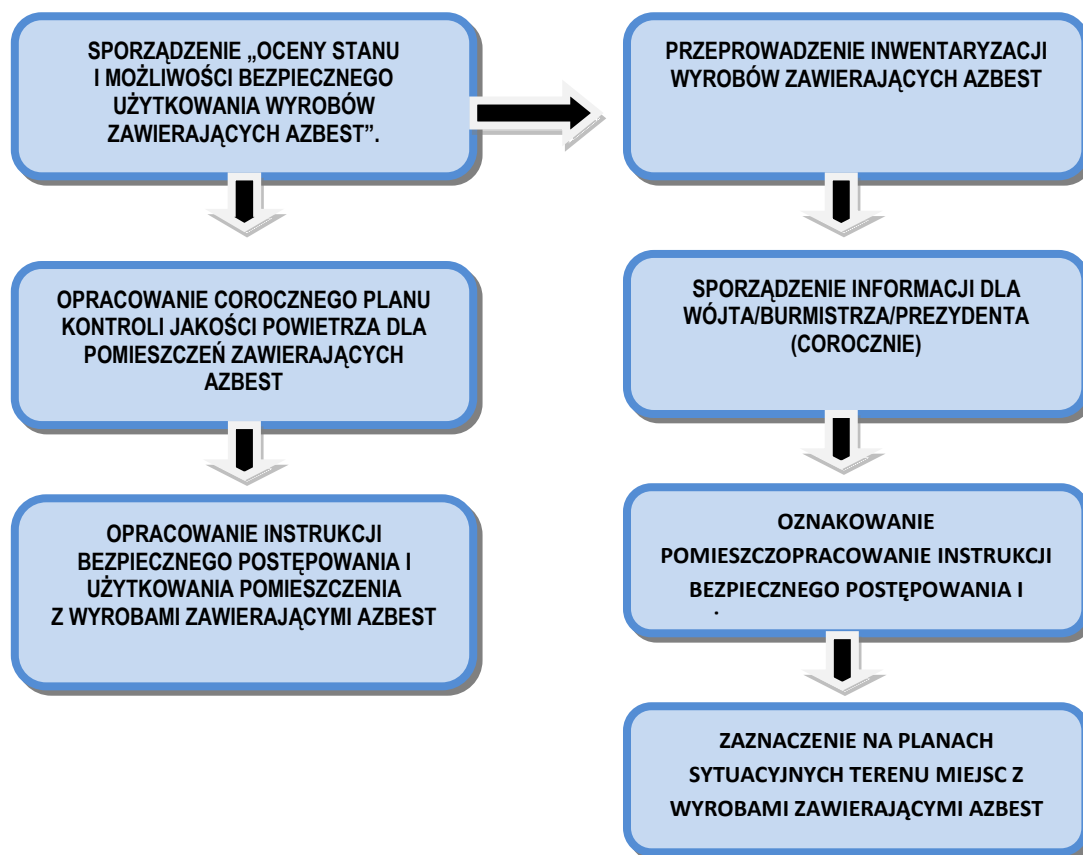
SPORZĄDZENIE „OCENY STANU I MOŻLIWOŚCI BEZPIECZNEGO UŻYTKOWANIA WYROBÓW ZAWIERAJĄCYCH AZBEST".

OPRACOWANIE COROCZNEGO PLANU KONTROLI JAKOŚCI POWIETRZA DLA POMIESZCZEŃ ZAWIERAJĄCYCH AZBEST

OPRACOWANIE INSTRUKCJI BEZPIECZNEGO POSTĘPOWANIA I UŻYTKOWANIA POMIESZCZENIA Z WYROBAMI ZAWIERAJĄCYMI AZBEST

PRZEPROWADZENIE INWENTARYZACJI WYROBÓW ZAWIERAJĄCYCH AZBEST

SPORZĄDZENIE INFORMACJI DLA WÓJTA/BURMISTRZA/PREZYDENTA (COROCZNIE)

OZNAKOWANIE POMIESZCZOPRACOWANIE INSTRUKCJI BEZPIECZNEGO POSTĘPOWANIA I

ZAZNACZENIE NA PLANACH SYTUACYJNYCH TERENU MIEJSC Z WYROBAMI ZAWIERAJĄCYMI AZBEST